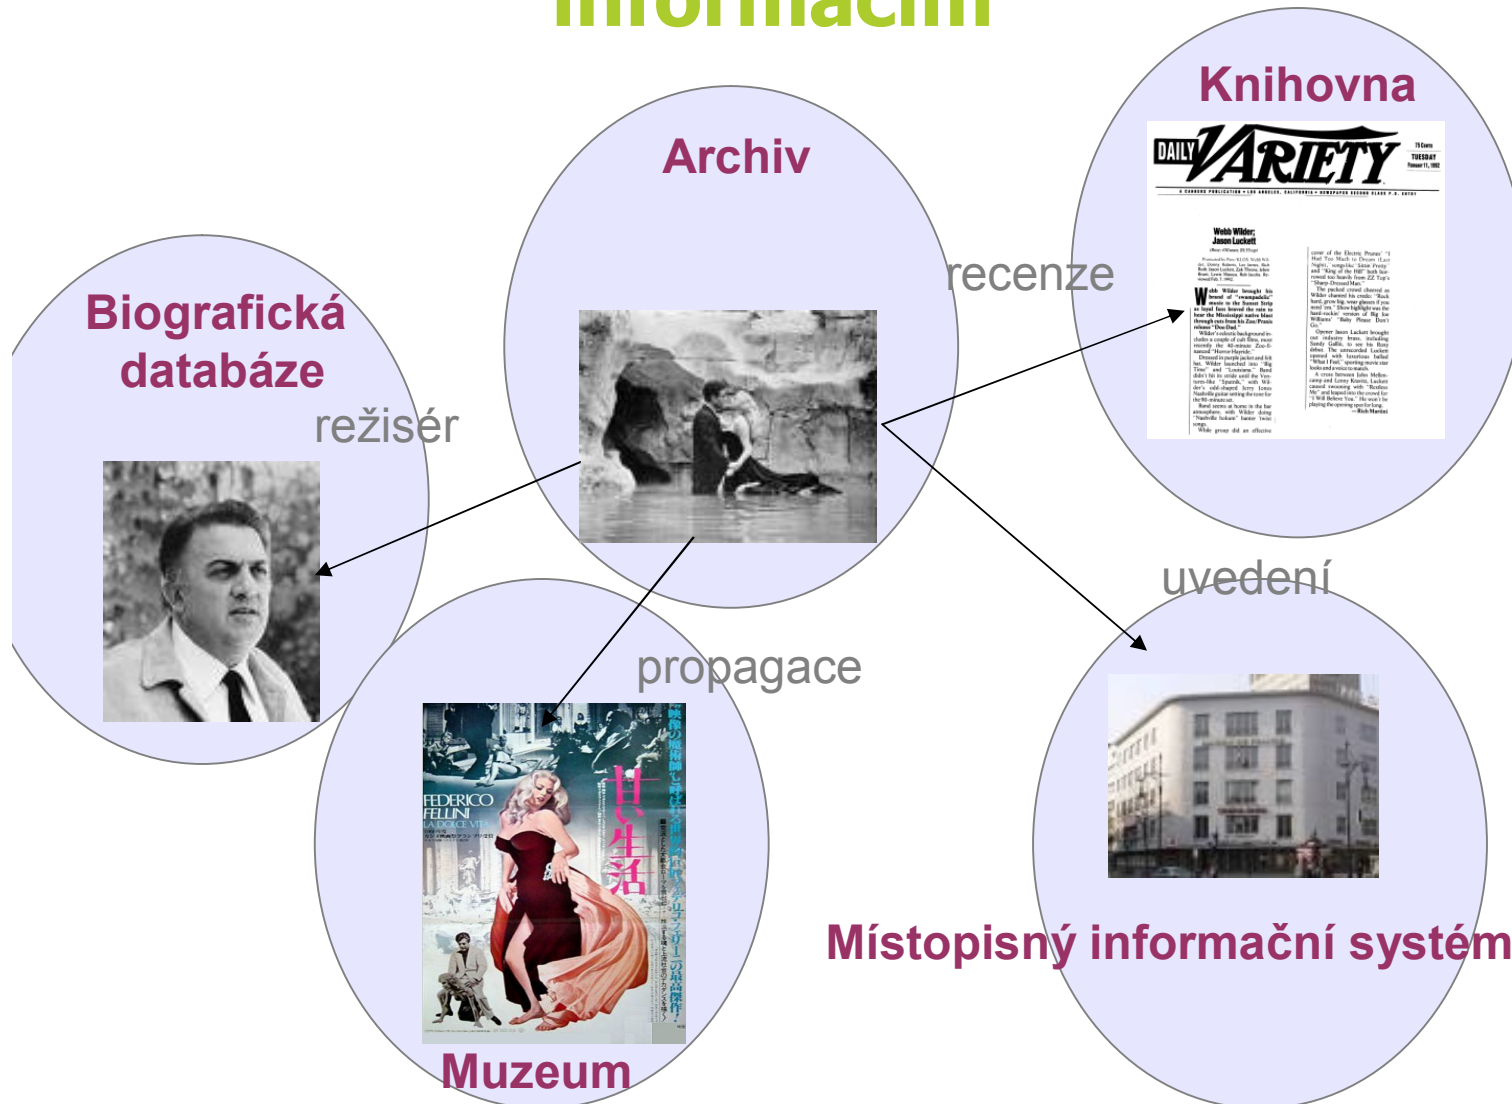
informacím

Knihovna

DAILY VARIETY

TUESDAY

Webb Wilder; Jason Luckett

Archiv

recenze

Biografická databáze

režisér

uvedení

propagace

FEDERICO FELLINI
LA DOLCE VITA

甘い生活

Místopisný informační systém

Muzeum